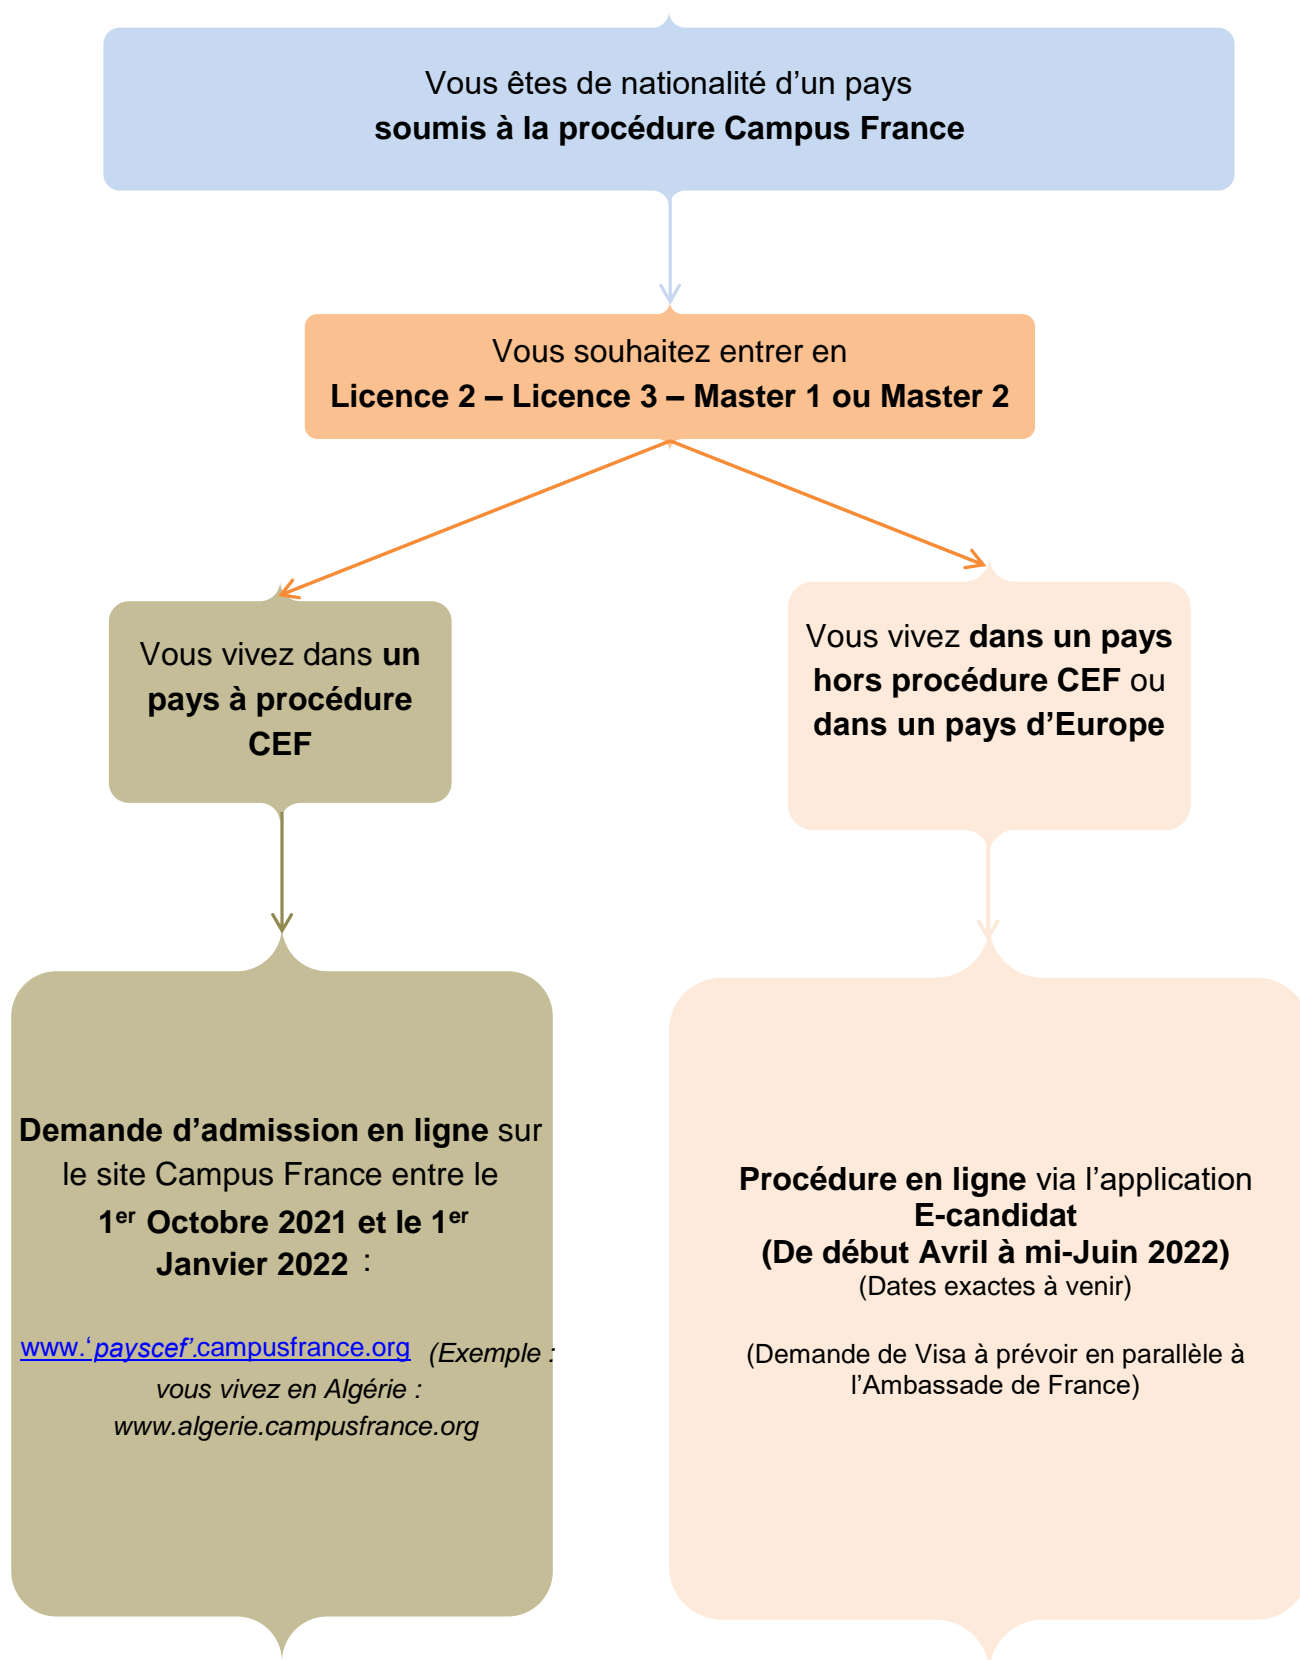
Vous êtes de nationalité d'un pays
**soumis à la procédure Campus France**

Vous souhaitez entrer en
**Licence 2 – Licence 3 – Master 1 ou Master 2**

Vous vivez dans **un pays à procédure CEF**

Vous vivez **dans un pays hors procédure CEF** ou **dans un pays d'Europe**

**Demande d'admission en ligne** sur le site Campus France entre le **1$^{er}$ Octobre 2021 et le 1$^{er}$ Janvier 2022** :

www.'payscef'.campusfrance.org (Exemple : vous vivez en Algérie : www.algerie.campusfrance.org

**Procédure en ligne** via l'application
**E-candidat**
**(De début Avril à mi-Juin 2022)**
(Dates exactes à venir)

(Demande de Visa à prévoir en parallèle à l'Ambassade de France)